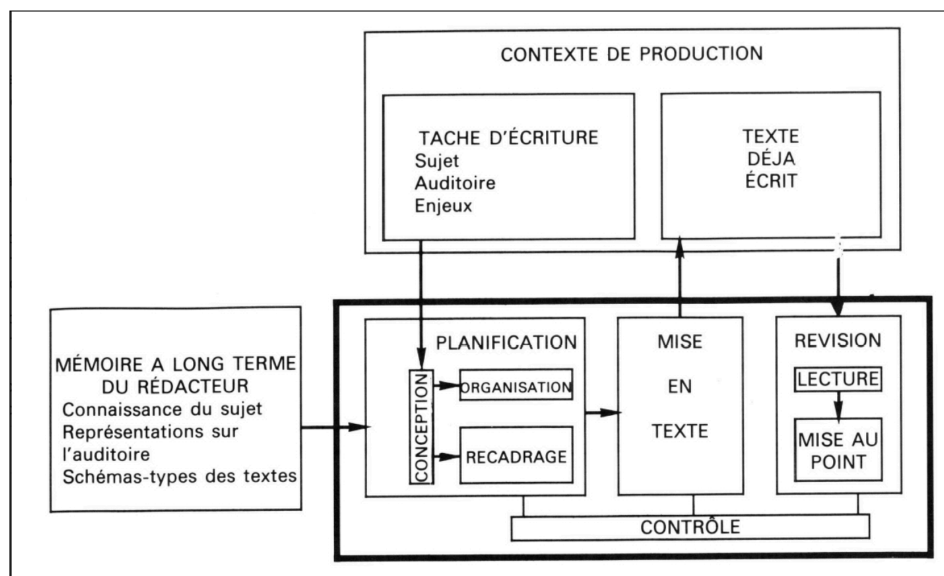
CONTEXTE DE PRODUCTION

TACHE D'ÉCRITURE
Sujet
Auditoire
Enjeux

TEXTE DÉJA ÉCRIT

MÉMOIRE A LONG TERME DU RÉDACTEUR
Connaissance du sujet
Représentations sur l'auditoire
Schémas-types des textes

PLANIFICATION
CONCEPTION
ORGANISATION
RECADRAGE

MISE EN TEXTE

REVISION
LECTURE
MISE AU POINT

CONTRÔLE